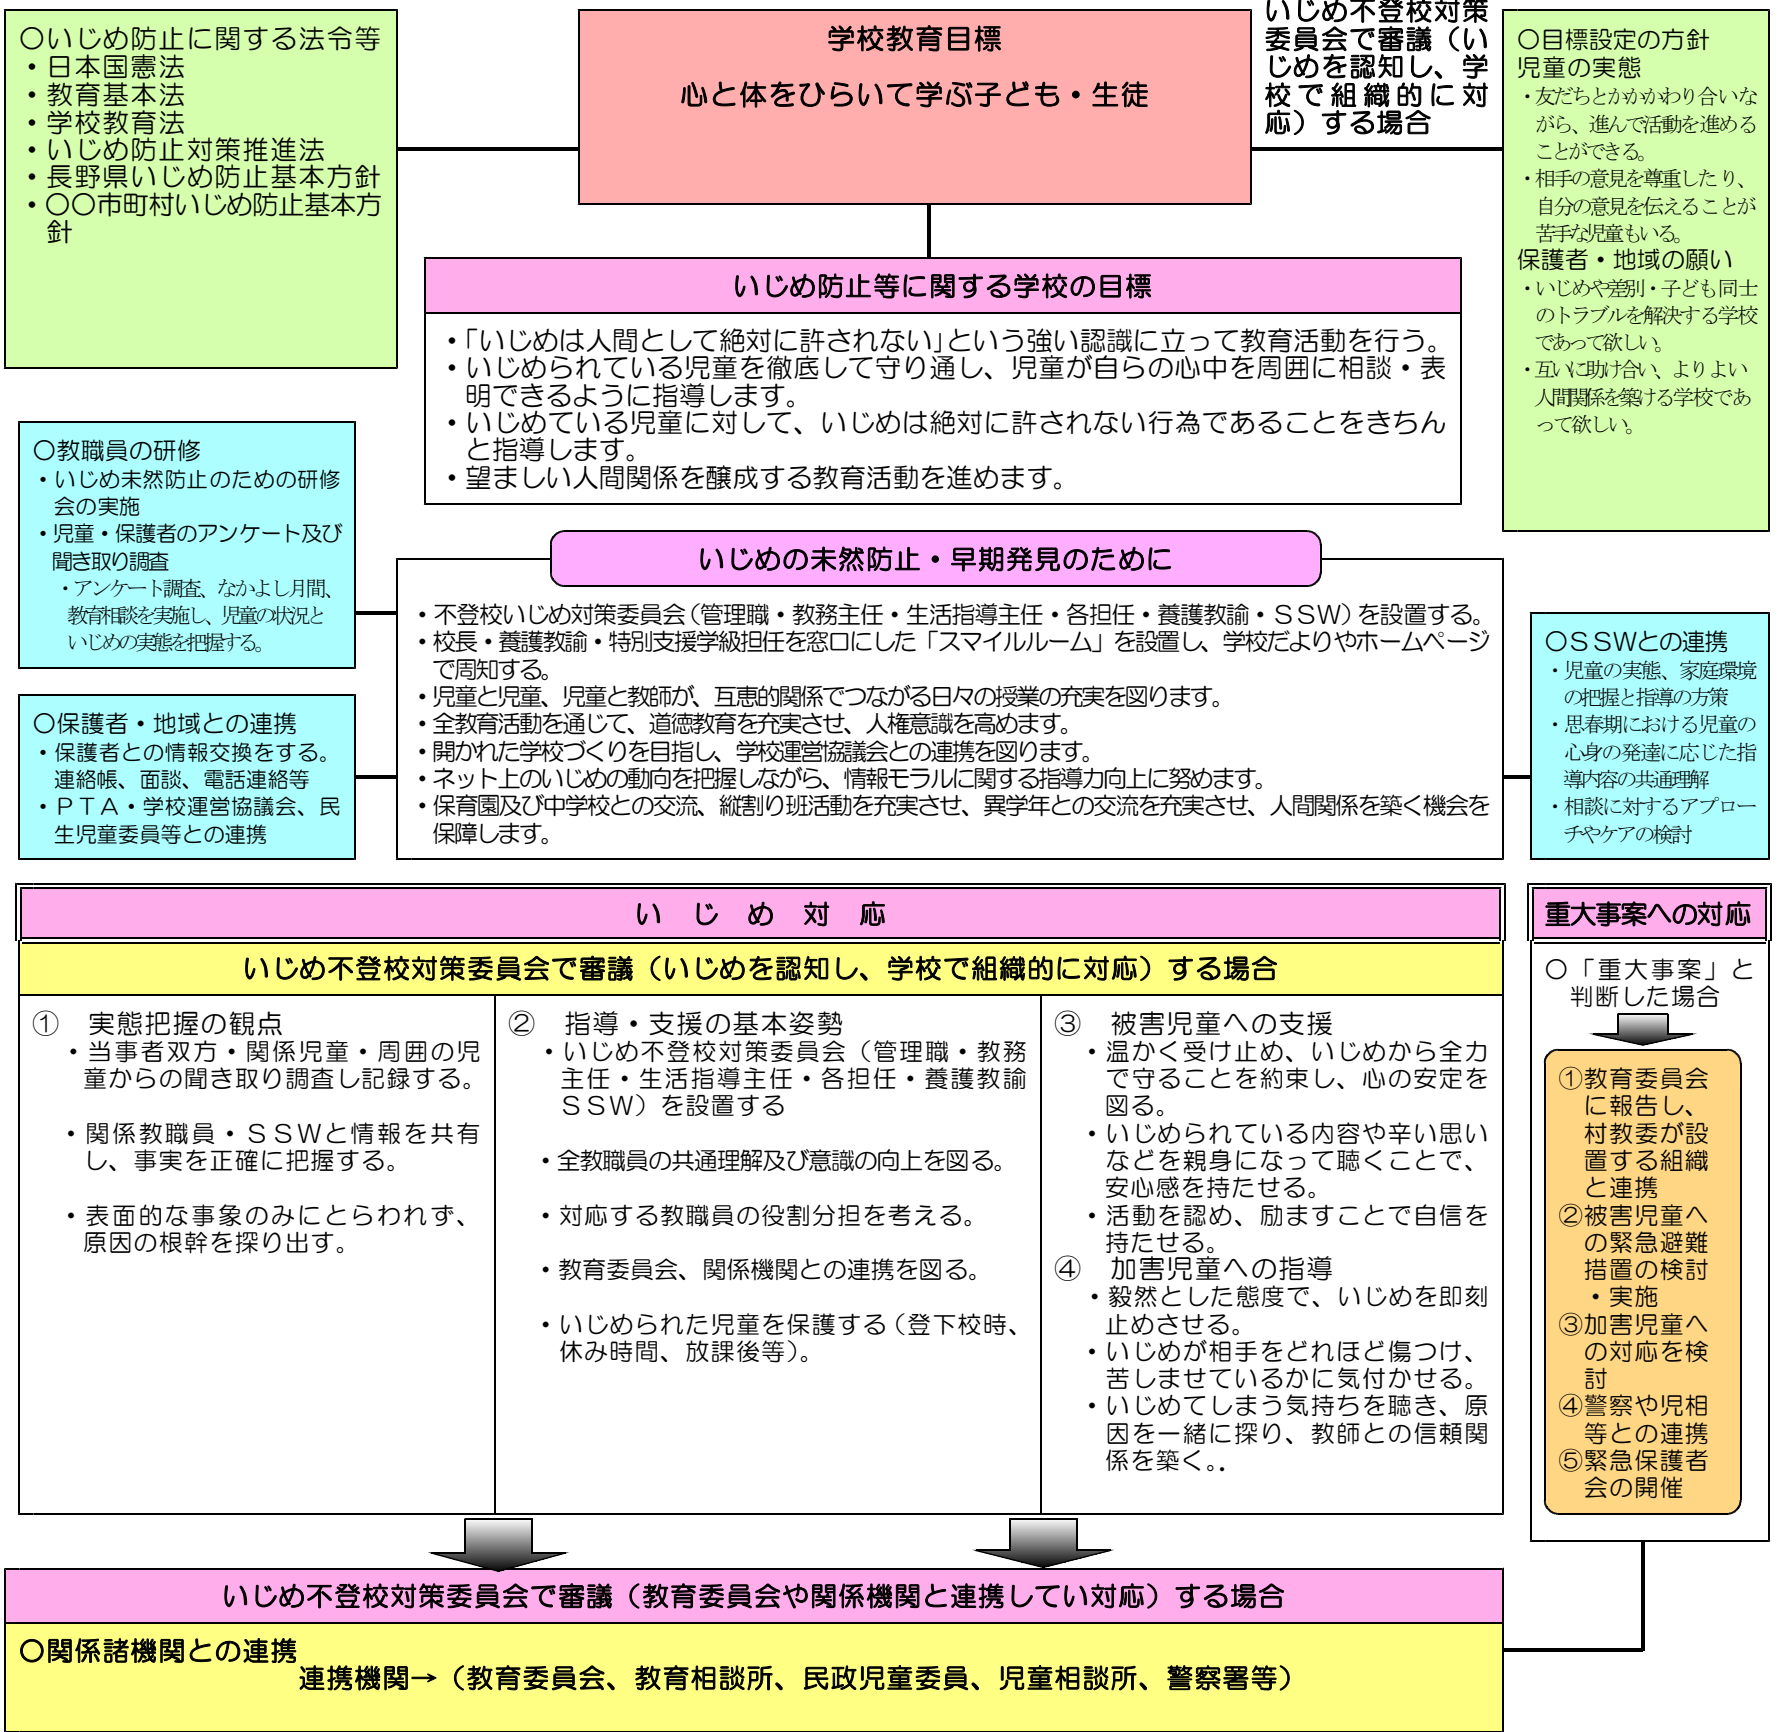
○いじめ防止に関する法令等
・日本国憲法
・教育基本法
・学校教育法
・いじめ防止対策推進法
・長野県いじめ防止基本方針
・○○市町村いじめ防止基本方針

学校教育目標

心と体をひらいて学ぶ子ども・生徒

いじめ不登校対策委員会で審議（いじめを認知し、学校で組織的に対応）する場合

○目標設定の方針
児童の実態
・友だちとかかかわり合いながら、進んで活動を進めることができる。
・相手の意見を尊重したり、自分の意見を伝えることが苦手な児童もいる。
保護者・地域の願い
・いじめや差別・子ども同士のトラブルを解決する学校であって欲しい。
・互いに助け合い、よりよい人間関係を築ける学校であって欲しい。

いじめ防止等に関する学校の目標

・「いじめは人間として絶対に許されない」という強い認識に立って教育活動を行う。
・いじめられている児童を徹底して守り通し、児童が自らの心中を周囲に相談・表明できるように指導します。
・いじめている児童に対して、いじめは絶対に許されない行為であることをきちんと指導します。
・望ましい人間関係を醸成する教育活動を進めます。

○教職員の研修
・いじめ未然防止のための研修会の実施
・児童・保護者のアンケート及び聞き取り調査
・アンケート調査、なかよし月間、教育相談を実施し、児童の状況といじめの実態を把握する。

○保護者・地域との連携
・保護者との情報交換をする。連絡帳、面談、電話連絡等
・ＰＴＡ・学校運営協議会、民生児童委員等との連携

いじめの未然防止・早期発見のために

・不登校いじめ対策委員会（管理職・教務主任・生活指導主任・各担任・養護教諭・ＳＳＷ）を設置する。
・校長・養護教諭・特別支援学級担任を窓口にした「スマイルルーム」を設置し、学校だよりやホームページで周知する。
・児童と児童、児童と教師が、互恵的関係でつながる日々の授業の充実を図ります。
・全教育活動を通じて、道徳教育を充実させ、人権意識を高めます。
・開かれた学校づくりを目指し、学校運営協議会との連携を図ります。
・ネット上のいじめの動向を把握しながら、情報モラルに関する指導力向上に努めます。
・保育園及び中学校との交流、縦割り班活動を充実させ、異学年との交流を充実させ、人間関係を築く機会を保障します。

○ＳＳＷとの連携
・児童の実態、家庭環境の把握と指導の方策
・思春期における児童の心身の発達に応じた指導内容の共通理解
・相談に対するアプローチやケアの検討

い　じ　め　対　応

いじめ不登校対策委員会で審議（いじめを認知し、学校で組織的に対応）する場合

①　実態把握の観点
・当事者双方・関係児童・周囲の児童からの聞き取り調査し記録する。
・関係教職員・ＳＳＷと情報を共有し、事実を正確に把握する。
・表面的な事象のみにとらわれず、原因の根幹を探り出す。

②　指導・支援の基本姿勢
・いじめ不登校対策委員会（管理職・教務主任・生活指導主任・各担任・養護教諭ＳＳＷ）を設置する
・全教職員の共通理解及び意識の向上を図る。
・対応する教職員の役割分担を考える。
・教育委員会、関係機関との連携を図る。
・いじめられた児童を保護する（登下校時、休み時間、放課後等）。

③　被害児童への支援
・温かく受け止め、いじめから全力で守ることを約束し、心の安定を図る。
・いじめられている内容や辛い思いなどを親身になって聴くことで、安心感を持たせる。
・活動を認め、励ますことで自信を持たせる。
④　加害児童への指導
・毅然とした態度で、いじめを即刻止めさせる。
・いじめが相手をどれほど傷つけ、苦しませているかに気付かせる。
・いじめてしまう気持ちを聴き、原因を一緒に探り、教師との信頼関係を築く。.

重大事案への対応

○「重大事案」と判断した場合

①教育委員会に報告し、村教委が設置する組織と連携
②被害児童への緊急避難措置の検討・実施
③加害児童への対応を検討
④警察や児相等との連携
⑤緊急保護者会の開催

いじめ不登校対策委員会で審議（教育委員会や関係機関と連携してい対応）する場合

○関係諸機関との連携
連携機関→（教育委員会、教育相談所、民政児童委員、児童相談所、警察署等）